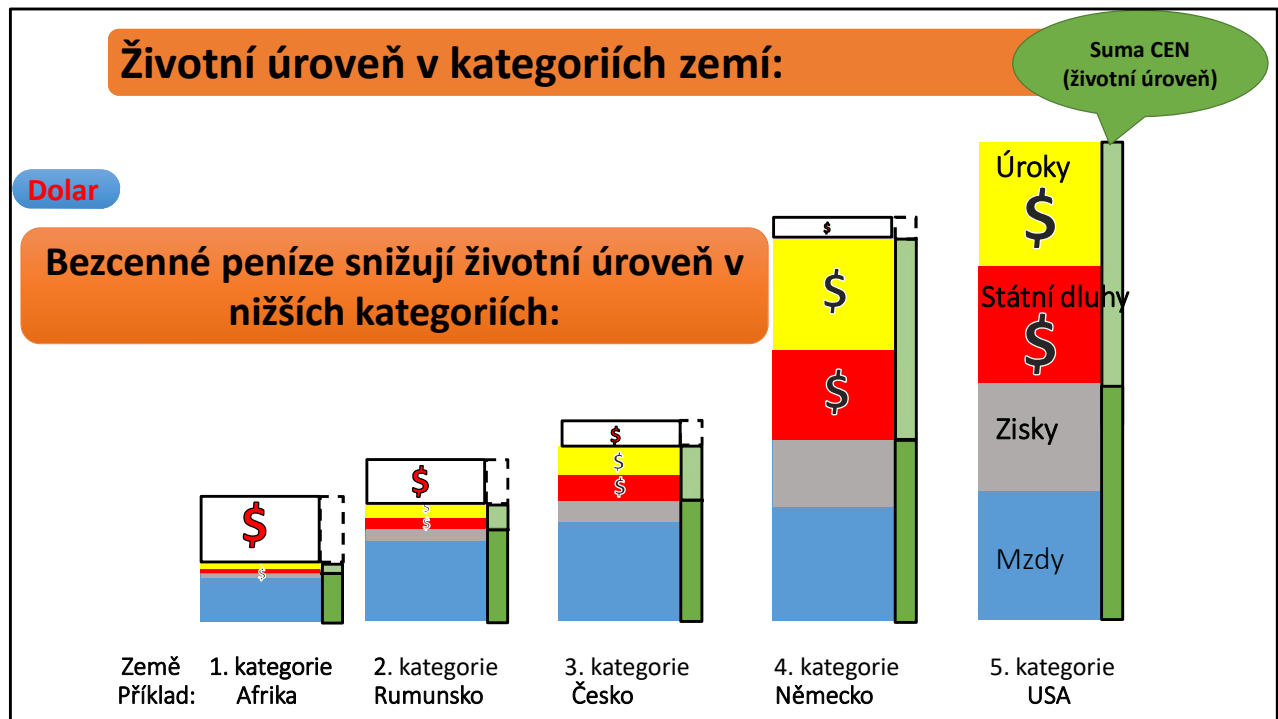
Životní úroveň v kategoriích zemí:

Suma CEN (životní úroveň)

Dolar

Bezcenné peníze snižují životní úroveň v nižších kategoriích:

$

$

$

$

$

$

$

$

$

$

$

Úroky

$

Státní dluhy

$

Zisky

Mzdy

Země Příklad:

1. kategorie Afrika

2. kategorie Rumunsko

3. kategorie Česko

4. kategorie Německo

5. kategorie USA